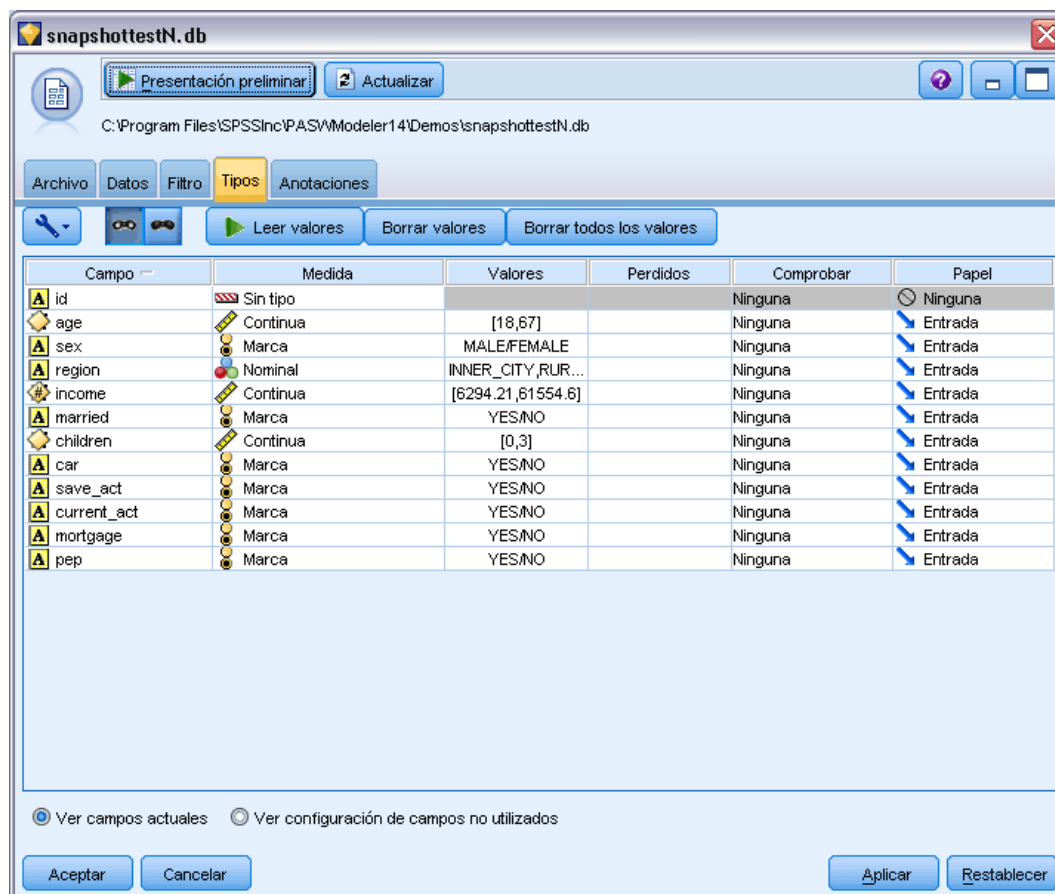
snapshottestN.db

Presentación preliminar
Actualizar

C:\Program Files\SPSSInc\PASW\Modeler14\Demos\snapshottestN.db

Archivo | Datos | Filtro | Tipos | Anotaciones

Leer valores
Borrar valores
Borrar todos los valores

| Campo | Medida | Valores | Perdidos | Comprobar | Papel |
|---|---|---|---|---|---|
| id | Sin tipo | | | Ninguna | Ninguna |
| age | Continua | [18,67] | | Ninguna | Entrada |
| sex | Marca | MALE/FEMALE | | Ninguna | Entrada |
| region | Nominal | INNER_CITY,RUR... | | Ninguna | Entrada |
| income | Continua | [6294.21,61554.6] | | Ninguna | Entrada |
| married | Marca | YES/NO | | Ninguna | Entrada |
| children | Continua | [0,3] | | Ninguna | Entrada |
| car | Marca | YES/NO | | Ninguna | Entrada |
| save_act | Marca | YES/NO | | Ninguna | Entrada |
| current_act | Marca | YES/NO | | Ninguna | Entrada |
| mortgage | Marca | YES/NO | | Ninguna | Entrada |
| pep | Marca | YES/NO | | Ninguna | Entrada |

Ver campos actuales
Ver configuración de campos no utilizados

Aceptar
Cancelar
Aplicar
Restablecer